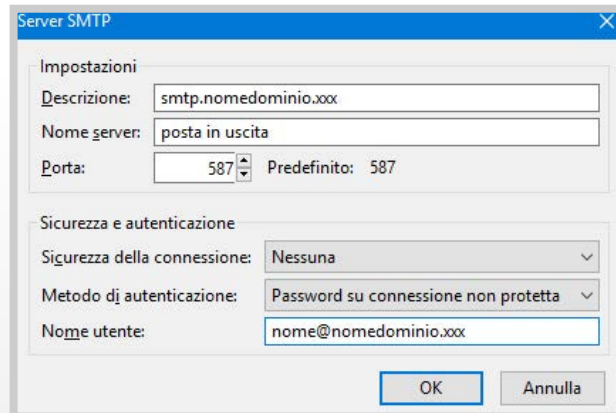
Server SMTP

Impostazioni

Descrizione: smtp.nomedominio.xxx

Nome server: posta in uscita

Porta: 587 Predefinito: 587

Sicurezza e autenticazione

Sicurezza della connessione: Nessuna

Metodo di autenticazione: Password su connessione non protetta

Nome utente: nome@nomedominio.xxx

OK Annulla